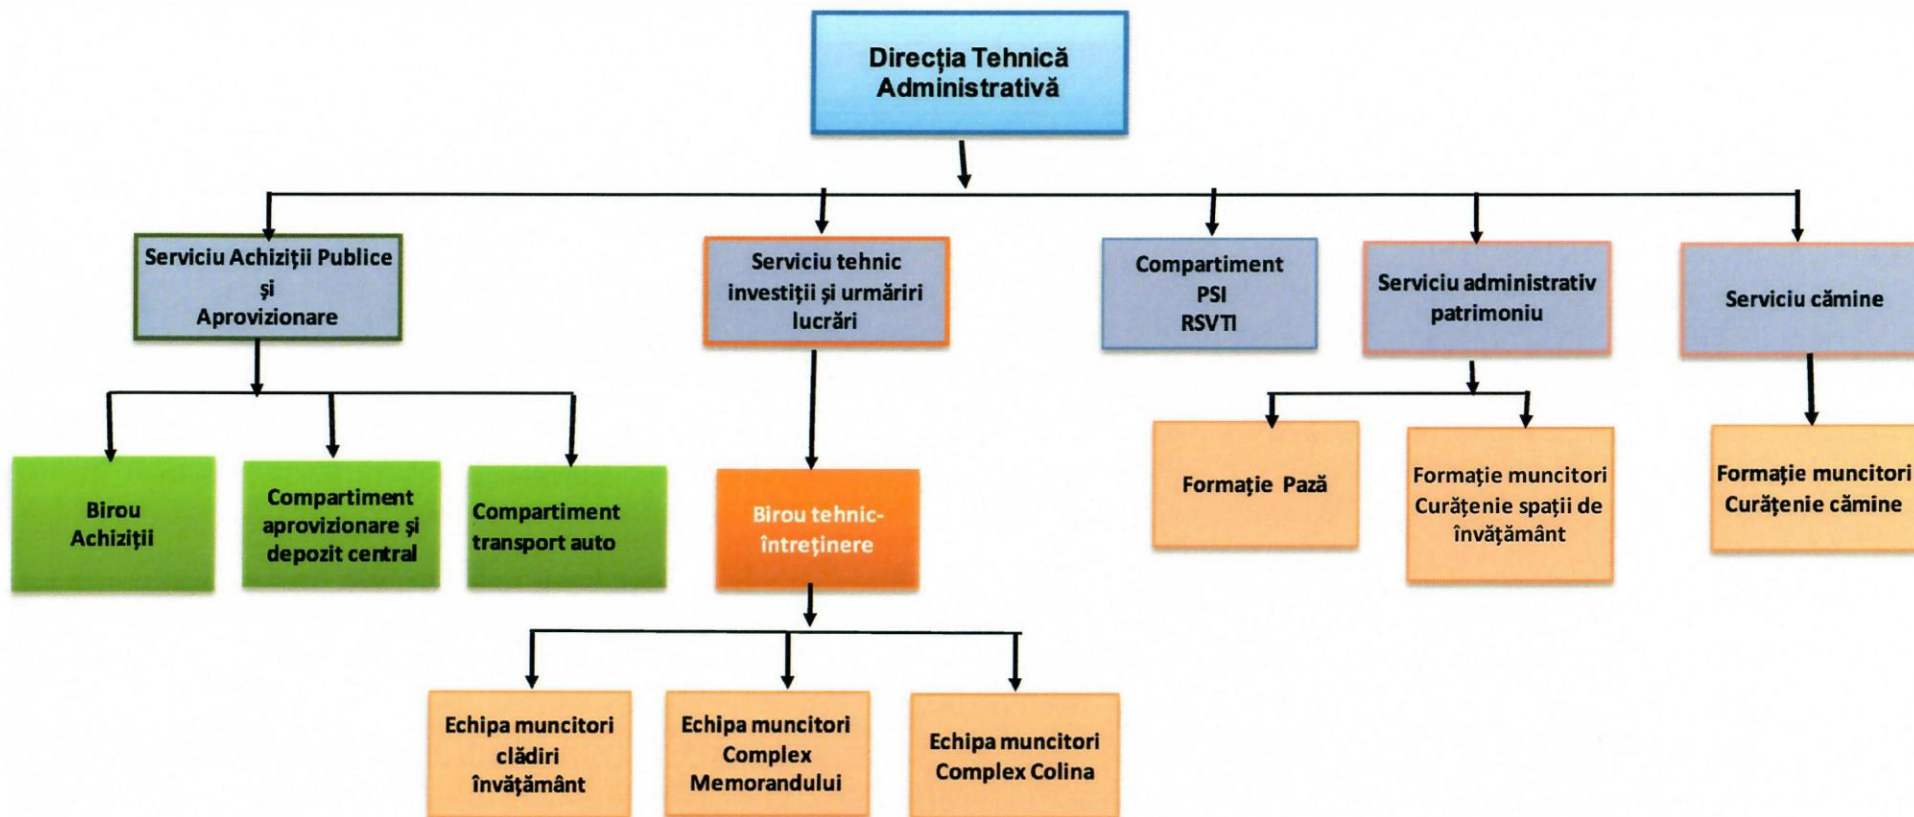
Direcţia Tehnică Administrativă

Serviciu Achiziţii Publice şi Aprovizionare

Serviciu tehnic investiţii şi urmăriri lucrări

Compartiment PSI RSVTI

Serviciu administrativ patrimoniu

Serviciu cămine

Birou Achiziţii

Compartiment aprovizionare şi depozit central

Compartiment transport auto

Birou tehnic-întreţinere

Formaţie Pază

Formaţie muncitori Curăţenie spaţii de învăţământ

Formaţie muncitori Curăţenie cămine

Echipa muncitori clădiri învăţământ

Echipa muncitori Complex Memorandului

Echipa muncitori Complex Colina